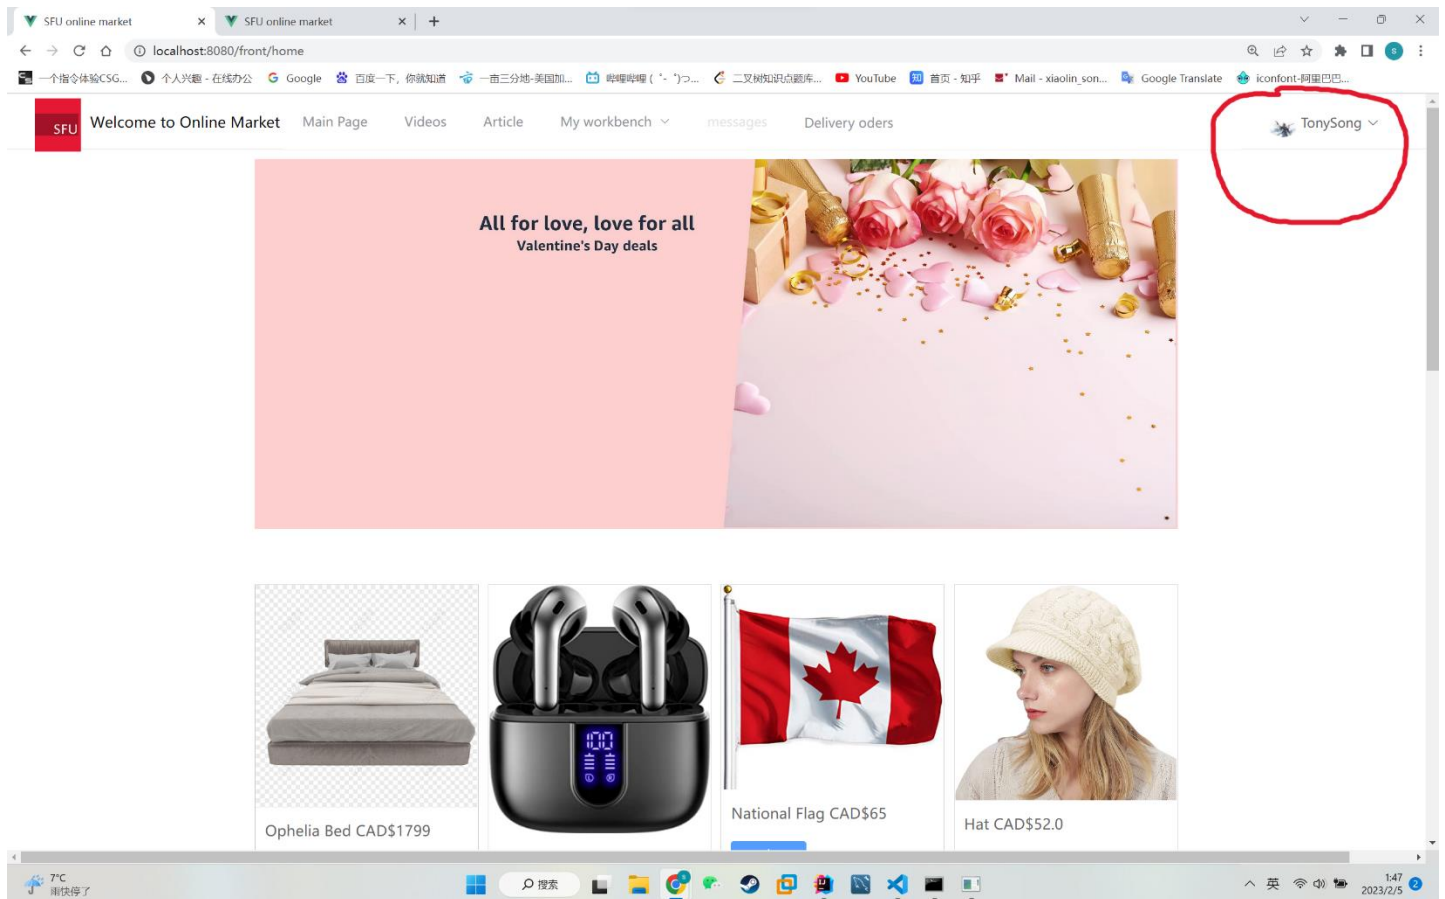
SFU online market
SFU online market
localhost:8080/front/home
一个指令体验CSG... 个人兴趣 - 在线办公 Google 百度一下，你就知道 一亩三分地-美国加... 哔哩哔哩 ( ゜- ゜)つ... 二叉树知识点题库... YouTube 首页 - 知乎 Mail - xiaolin_son... Google Translate iconfont-阿里巴巴...

SFU Welcome to Online Market
Main Page
Videos
Article
My workbench
messages
Delivery oders
TonySong

All for love, love for all
Valentine's Day deals

Ophelia Bed CAD$1799
National Flag CAD$65
Hat CAD$52.0

7°C
雨快停了
搜索
英
1:47
2023/2/5
2